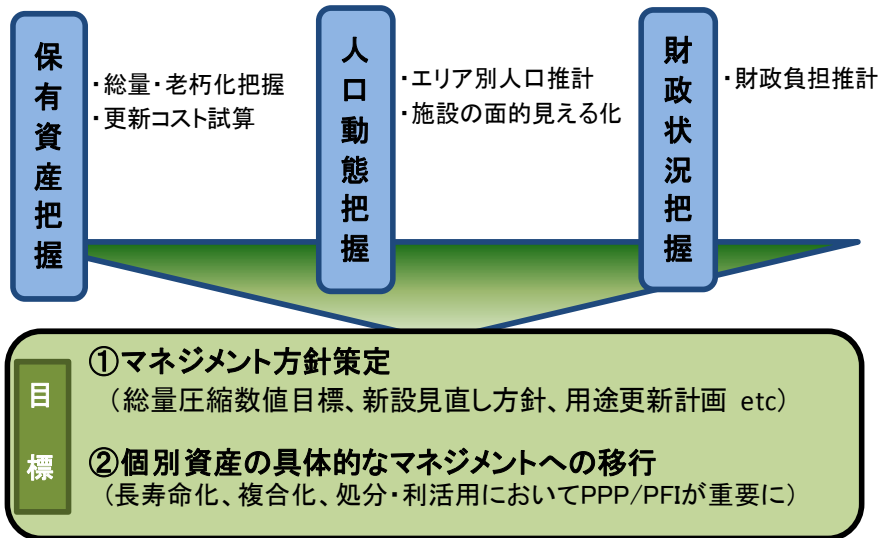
保有資産把握

・総量・老朽化把握
・更新コスト試算

人口動態把握

・エリア別人口推計
・施設の面的見える化

財政状況把握

・財政負担推計

目標

①マネジメント方針策定
（総量圧縮数値目標、新設見直し方針、用途更新計画 etc）

②個別資産の具体的なマネジメントへの移行
（長寿命化、複合化、処分・利活用においてPPP/PFIが重要に）